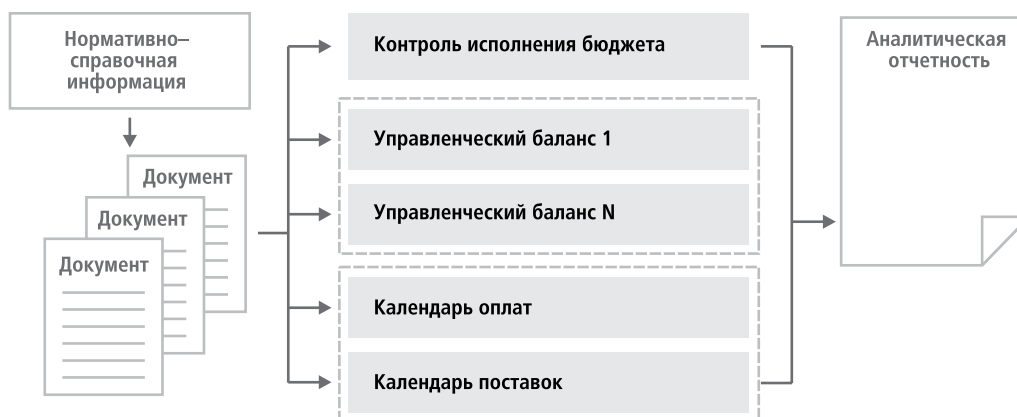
Нормативно–справочная информация

Документ

Документ

Документ

Контроль исполнения бюджета

Управленческий баланс 1

Управленческий баланс N

Календарь оплат

Календарь поставок

Аналитическая отчетность